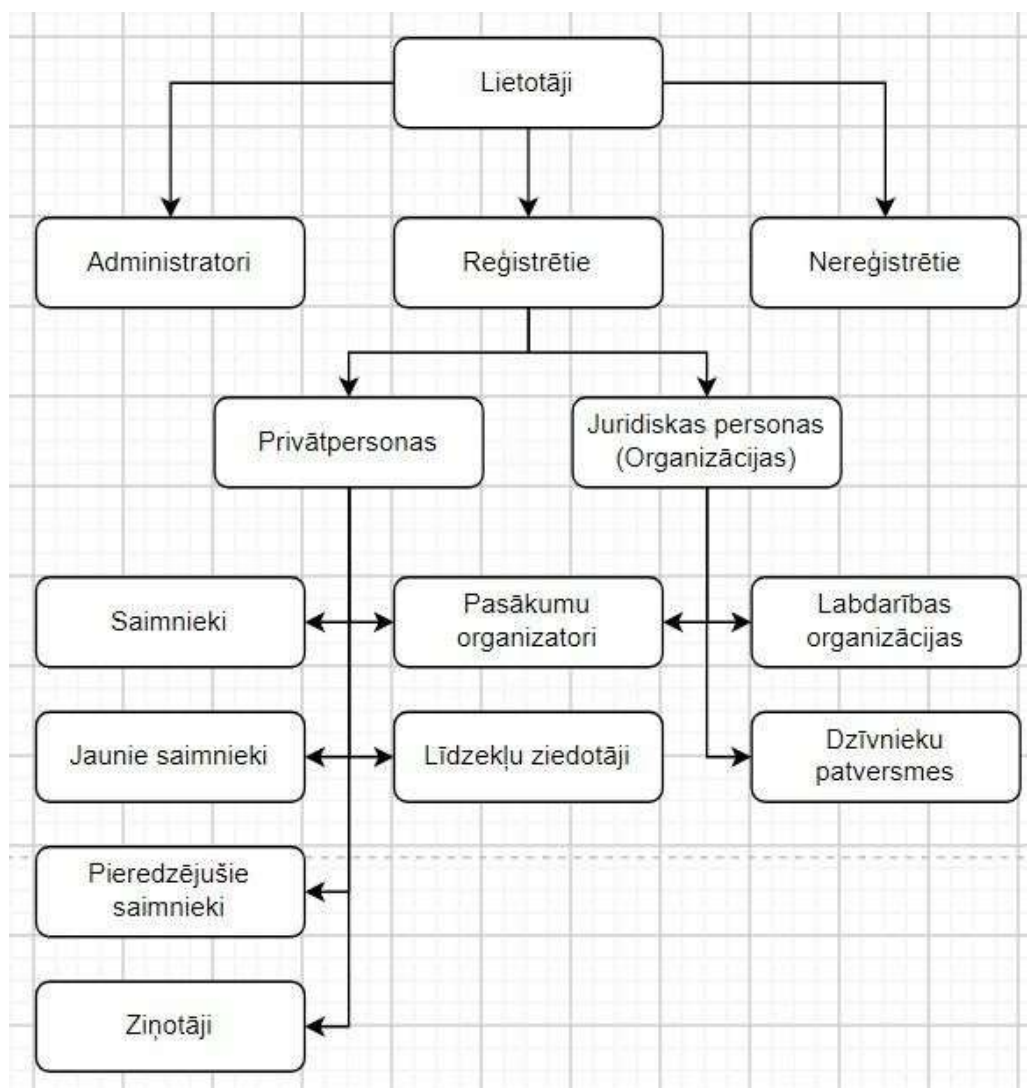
Lietotāji

Administratori

Reģistrētie

Nereģistrētie

Privātpersonas

Juridiskas personas (Organizācijas)

Saimnieki

Pasākumu organizatori

Labdarības organizācijas

Jaunie saimnieki

Līdzekļu ziedotāji

Dzīvnieku patversmes

Pieredzējušie saimnieki

Ziņotāji